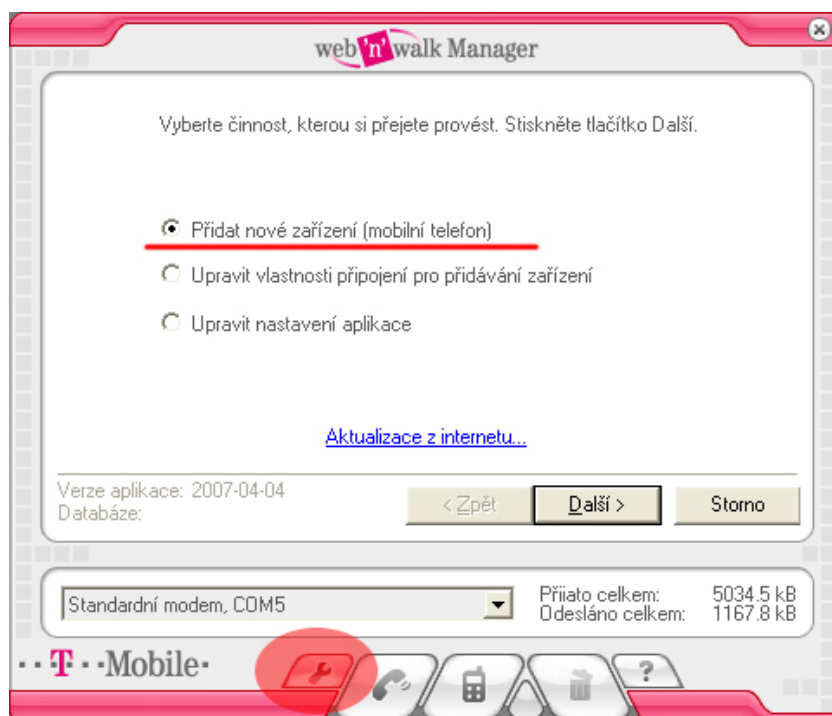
web'n'walk Manager

Vyberte činnost, kterou si přejete provést. Stiskněte tlačítko Další.

Přidat nové zařízení (mobilní telefon)

Upravit vlastnosti připojení pro přidávání zařízení

Upravit nastavení aplikace

Aktualizace z internetu...

Verze aplikace: 2007-04-04
Databáze:

< Zpět
Další >
Storno

Standardní modem, COM5

Přijato celkem: 5034.5 kB
Odesláno celkem: 1167.8 kB

· · T · · Mobile ·

?